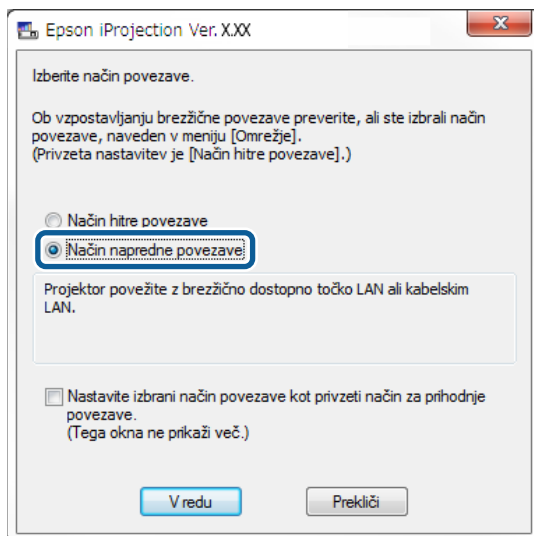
Epson iProjection Ver. X.XX

Izberite način povezave.

Ob vzpostavljanju brezžične povezave preverite, ali ste izbrali način povezave, naveden v meniju [Omrežje].
(Privzeta nastavitev je [Način hitre povezave].)

Način hitre povezave

Način napredne povezave

Projektor povežite z brezžično dostopno točko LAN ali kabelskim LAN.

Nastavite izbrani način povezave kot privzeti način za prihodnje povezave.
(Tega okna ne prikaži več.)

V redu

Prekliči